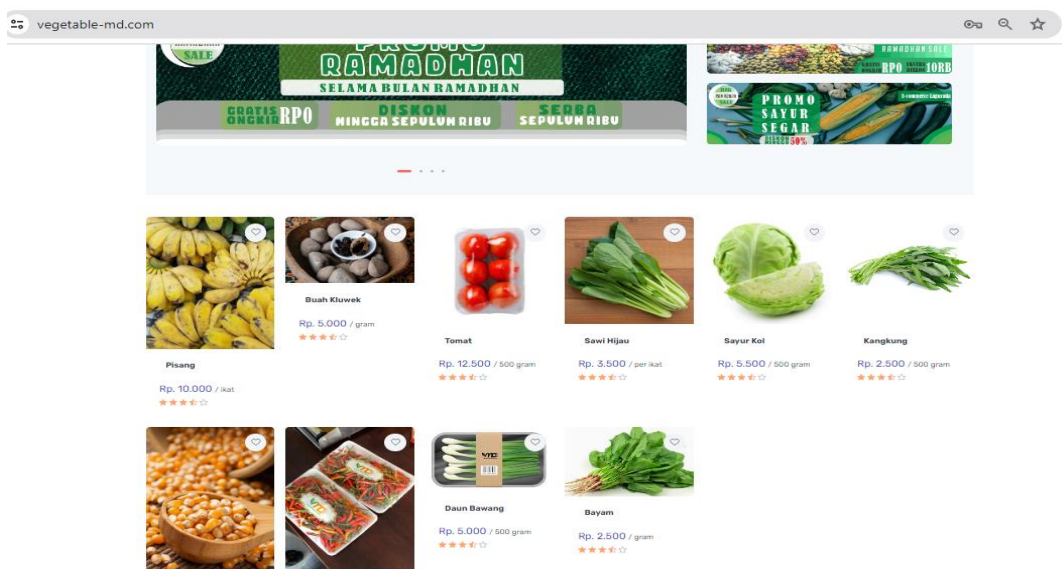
vegetable-md.com

SALE

PROMO RAMADHAN

SELAMA BULAN RAMADHAN

GRATIS ONGKIR RPO

DISKON HINGGA SEPULUH RIBU

SERBA SEPULUH RIBU

RAMADHAN SALE

RPO 10RB

PROMO SAYUR SEGAR

50%

Buah Kluwek

Rp. 5.000 / gram

Pisang

Rp. 10.000 / ikat

Tomat

Rp. 12.500 / 500 gram

Sawi Hijau

Rp. 3.500 / per ikat

Sayur Kol

Rp. 5.500 / 500 gram

Kangkung

Rp. 2.500 / 500 gram

Daun Bawang

Rp. 5.000 / 500 gram

Bayam

Rp. 2.500 / gram